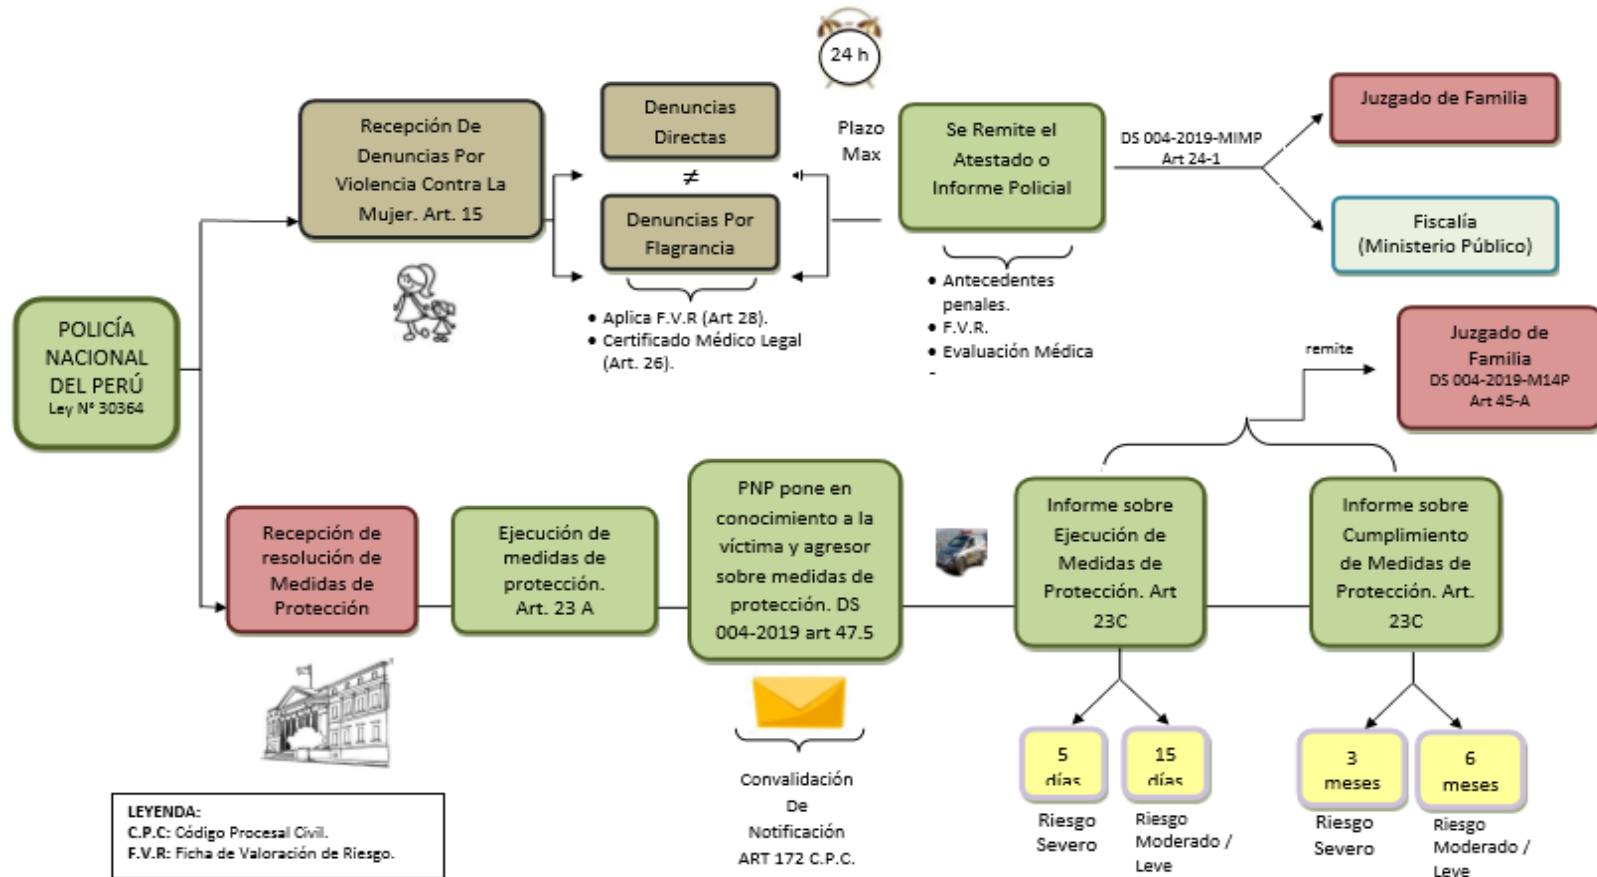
POLICÍA NACIONAL DEL PERÚ
Ley N° 30364

Recepción De Denuncias Por Violencia Contra La Mujer. Art. 15

Denuncias Directas

$\neq$

Denuncias Por Flagrancia

• Aplica F.V.R (Art 28).
• Certificado Médico Legal (Art. 26).

24 h

Plazo Max

Se Remite el Atestado o Informe Policial

• Antecedentes penales.
• F.V.R.
• Evaluación Médica
-

DS 004-2019-MIMP
Art 24-1

Juzgado de Familia

Fiscalía (Ministerio Público)

remite

Juzgado de Familia
DS 004-2019-M14P
Art 45-A

Recepción de resolución de Medidas de Protección

Ejecución de medidas de protección. Art. 23 A

PNP pone en conocimiento a la víctima y agresor sobre medidas de protección. DS 004-2019 art 47.5

Convalidación De Notificación ART 172 C.P.C.

Informe sobre Ejecución de Medidas de Protección. Art 23C

5 días
Riesgo Severo

15 días
Riesgo Moderado / Leve

Informe sobre Cumplimiento de Medidas de Protección. Art. 23C

3 meses
Riesgo Severo

6 meses
Riesgo Moderado / Leve

LEYENDA:
C.P.C: Código Procesal Civil.
F.V.R: Ficha de Valoración de Riesgo.